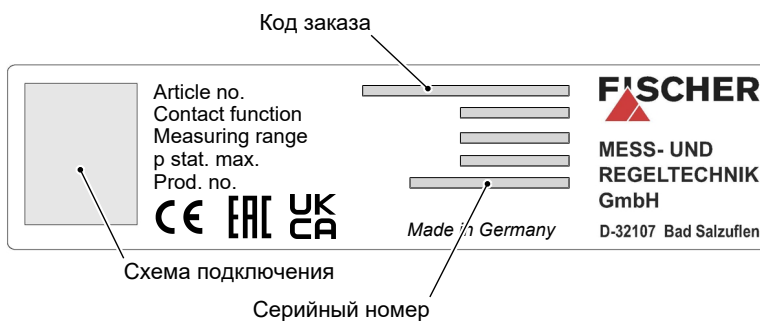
Код заказа

Article no.
Contact function
Measuring range
p stat. max.
Prod. no.

CE EAC UK CA

Made in Germany

FISCHER

MESS- UND REGELTECHNIK GmbH

D-32107 Bad Salzuflen

Схема подключения

Серийный номер